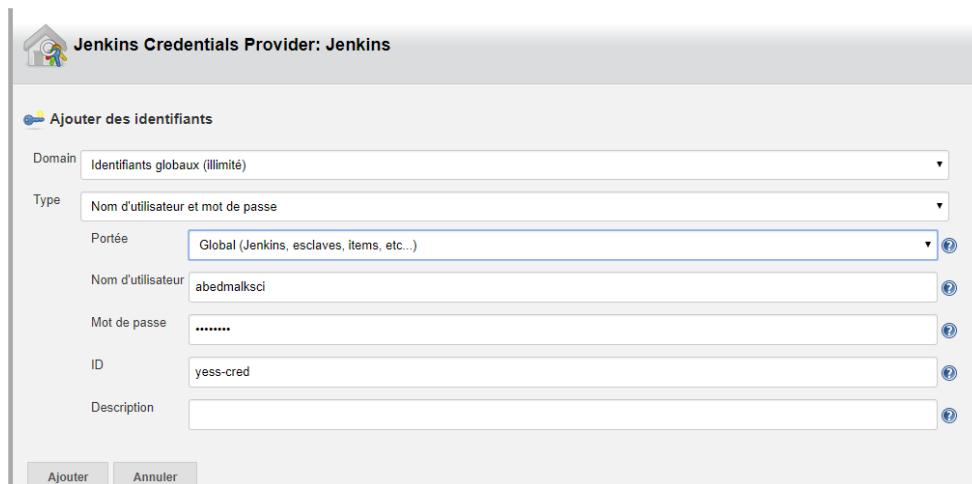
Jenkins Credentials Provider: Jenkins

Ajouter des identifiants

Domain Identifiants globaux (illimité)

Type Nom d'utilisateur et mot de passe

Portée Global (Jenkins, esclaves, items, etc...)

Nom d'utilisateur abedmalksci

Mot de passe ••••••••

ID yess-cred

Description

Ajouter Annuler